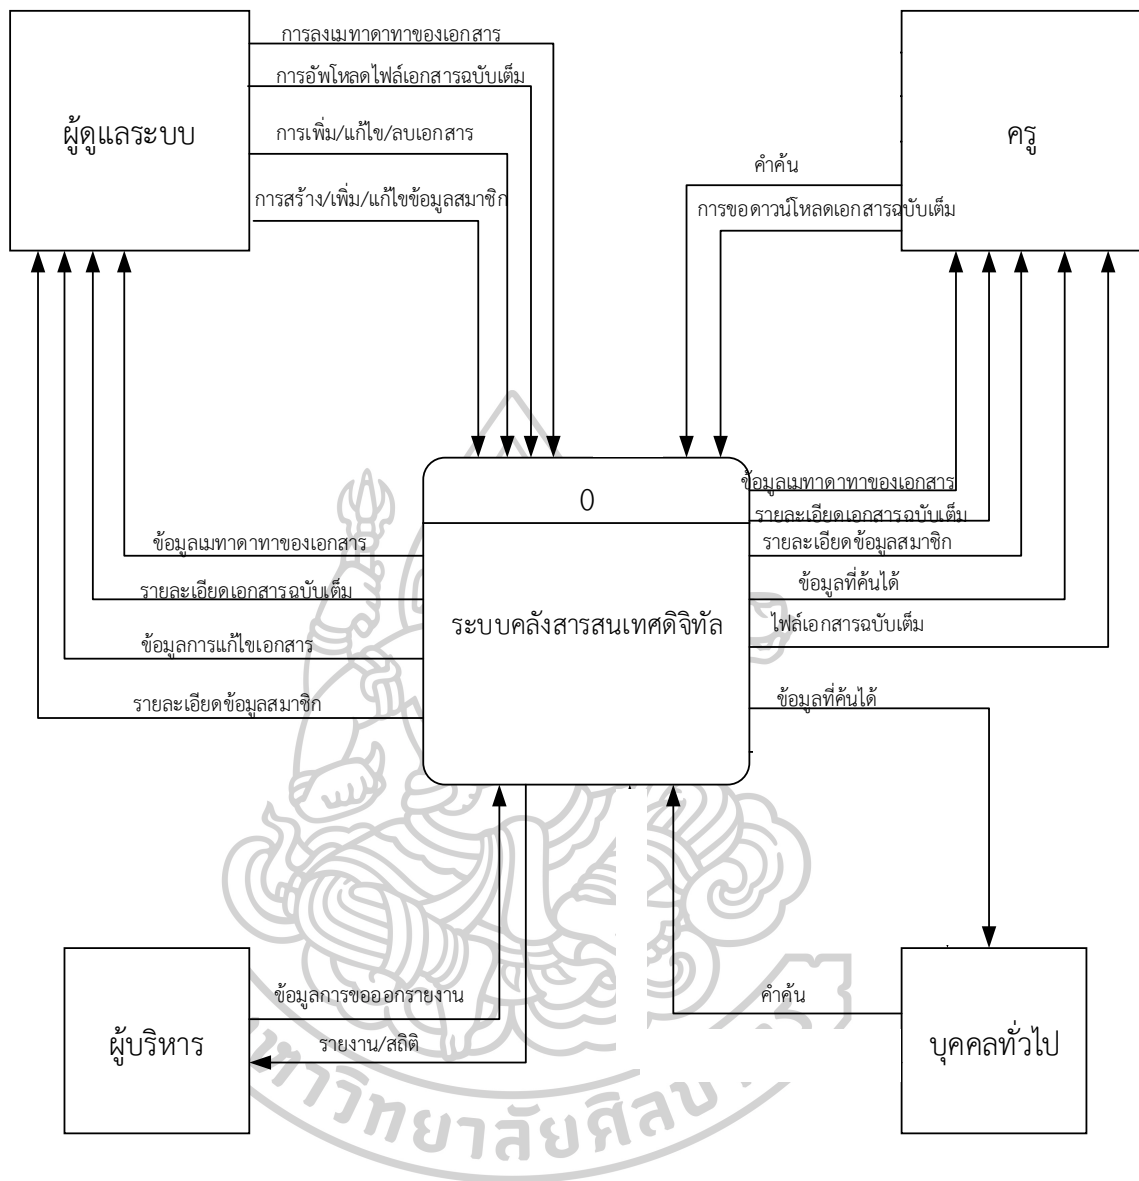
ผู้ดูแลระบบ

การลงเมทาดาทาของเอกสาร

การอัพโหลดไฟล์เอกสารฉบับเต็ม

การเพิ่ม/แก้ไข/ลบเอกสาร

การสร้าง/เพิ่ม/แก้ไขข้อมูลสมาชิก

ครู

คำค้น

การขอดาวน์โหลดเอกสารฉบับเต็ม

0

ระบบคลังสารสนเทศดิจิทัล

ข้อมูลเมทาดาทาของเอกสาร

รายละเอียดเอกสารฉบับเต็ม

ข้อมูลการแก้ไขเอกสาร

รายละเอียดข้อมูลสมาชิก

ข้อมูลเมทาดาทาของเอกสาร

รายละเอียดเอกสารฉบับเต็ม

รายละเอียดข้อมูลสมาชิก

ข้อมูลที่ค้นได้

ไฟล์เอกสารฉบับเต็ม

ข้อมูลที่ค้นได้

ผู้บริหาร

ข้อมูลการขอออกรายงาน

รายงาน/สถิติ

คำค้น

บุคคลทั่วไป

วิทยาลัยศิลป